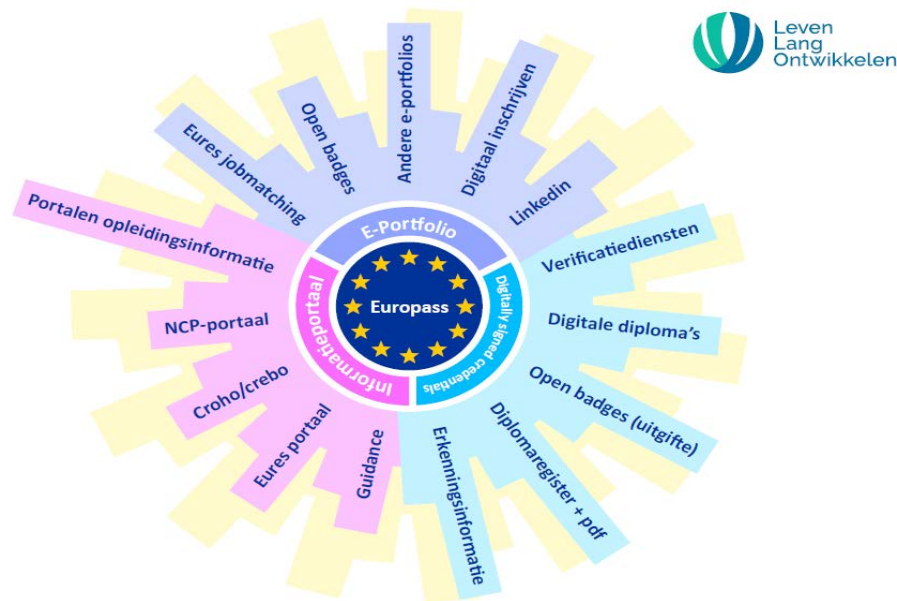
Leven Lang Ontwikkelen

Eures jobmatching
Open badges
Andere e-portfolios
Digitaal inschrijven
Linkedin
E-Portfolio
Portalen opleidingsinformatie
NCP-portaal
Croho/crebo
Eures portaal
Guidance
Informatieportaal
Europass
Digitally signed credentials
Verificatiediensten
Digitale diploma's
Open badges (uitgifte)
Diplomaregister + pdf
Erkenningsinformatie